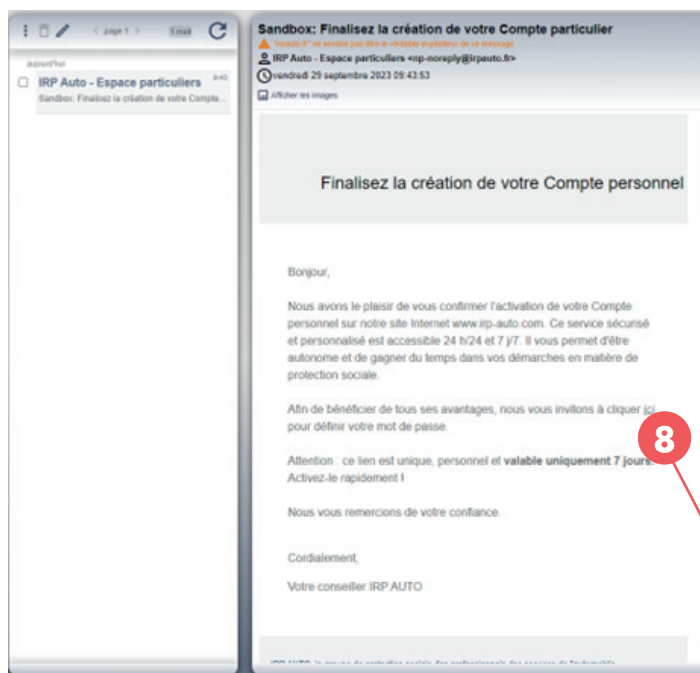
< page 1 > 1 mail

aujourd'hui

IRP Auto - Espace particuliers 09:43

Sandbox: Finalisez la création de votre Compte...

Sandbox: Finalisez la création de votre Compte particulier

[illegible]

IRP Auto - Espace particuliers <irp-noreply@irpauto.fr>

vendredi 29 septembre 2023 09:43:53

Afficher les images

Finalisez la création de votre Compte personnel

Bonjour,

Nous avons le plaisir de vous confirmer l'activation de votre Compte personnel sur notre site Internet www.irp-auto.com. Ce service sécurisé et personnalisé est accessible 24 h/24 et 7 j/7. Il vous permet d'être autonome et de gagner du temps dans vos démarches en matière de protection sociale.

Afin de bénéficier de tous ses avantages, nous vous invitons à cliquer ici pour définir votre mot de passe.

Attention : ce lien est unique, personnel et **valable uniquement 7 jours**. Activez-le rapidement !

Nous vous remercions de votre confiance.

Cordialement,

Votre conseiller IRP AUTO

8

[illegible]